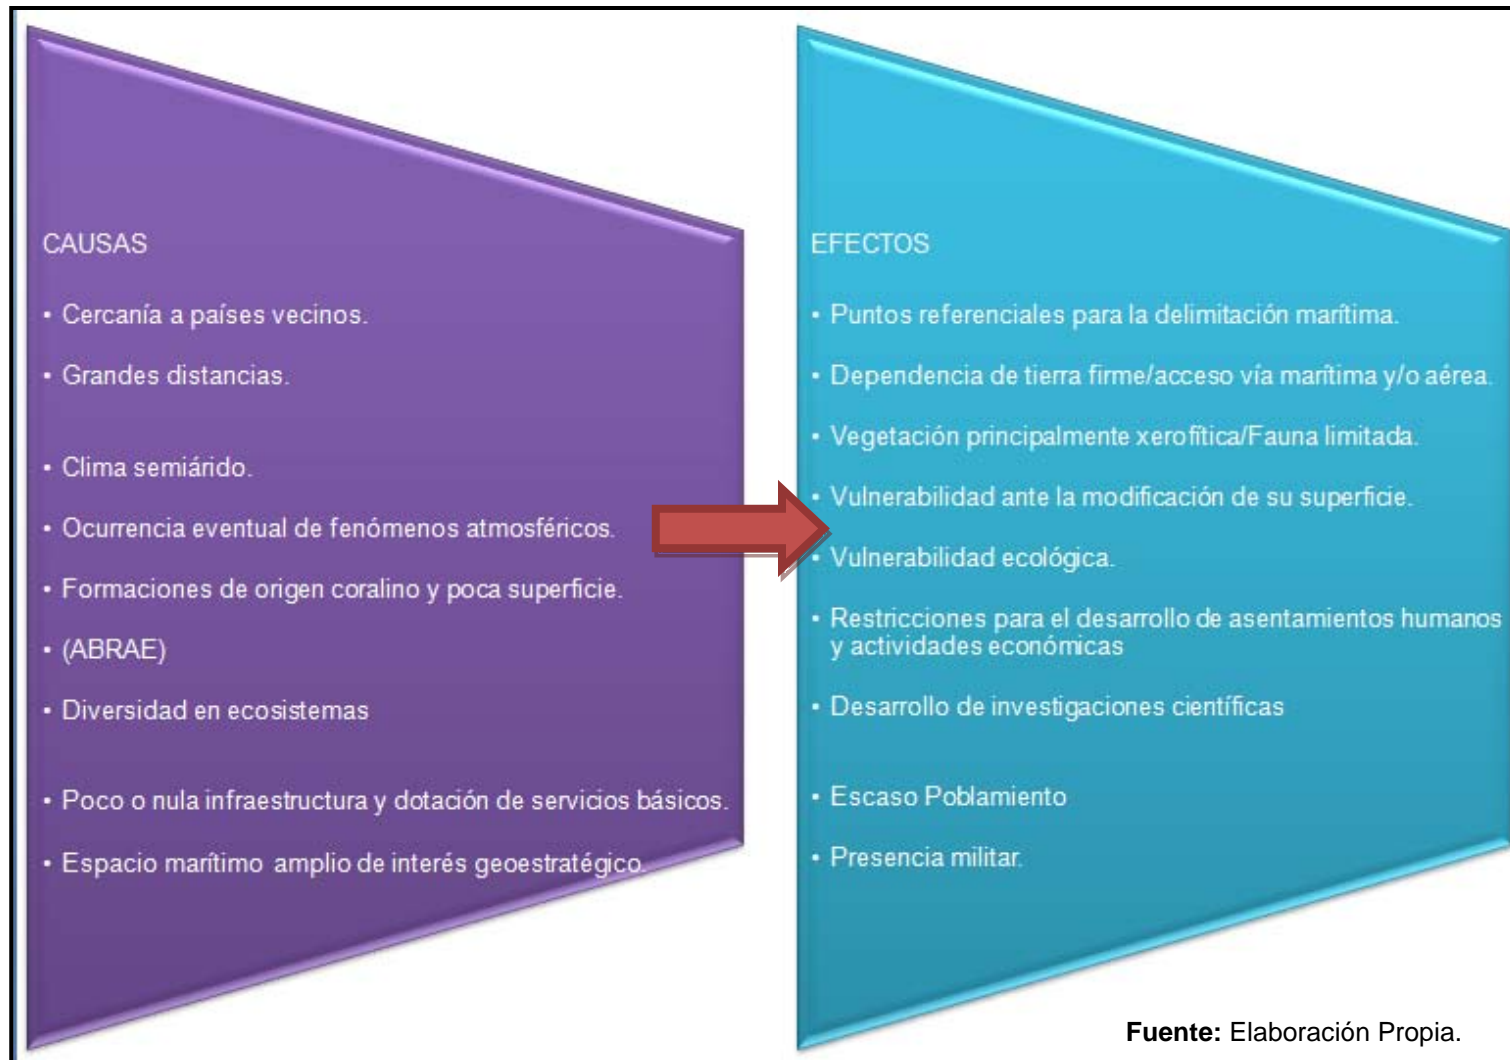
CAUSAS

• Cercanía a países vecinos.

• Grandes distancias.

• Clima semiárido.

• Ocurrencia eventual de fenómenos atmosféricos.

• Formaciones de origen coralino y poca superficie.

• (ABRAE)

• Diversidad en ecosistemas

• Poco o nula infraestructura y dotación de servicios básicos.

• Espacio marítimo amplio de interés geoestratégico.

EFECTOS

• Puntos referenciales para la delimitación marítima.

• Dependencia de tierra firme/acceso vía marítima y/o aérea.

• Vegetación principalmente xerofítica/Fauna limitada.

• Vulnerabilidad ante la modificación de su superficie.

• Vulnerabilidad ecológica.

• Restricciones para el desarrollo de asentamientos humanos y actividades económicas

• Desarrollo de investigaciones científicas

• Escaso Poblamiento

• Presencia militar.

**Fuente:** Elaboración Propia.